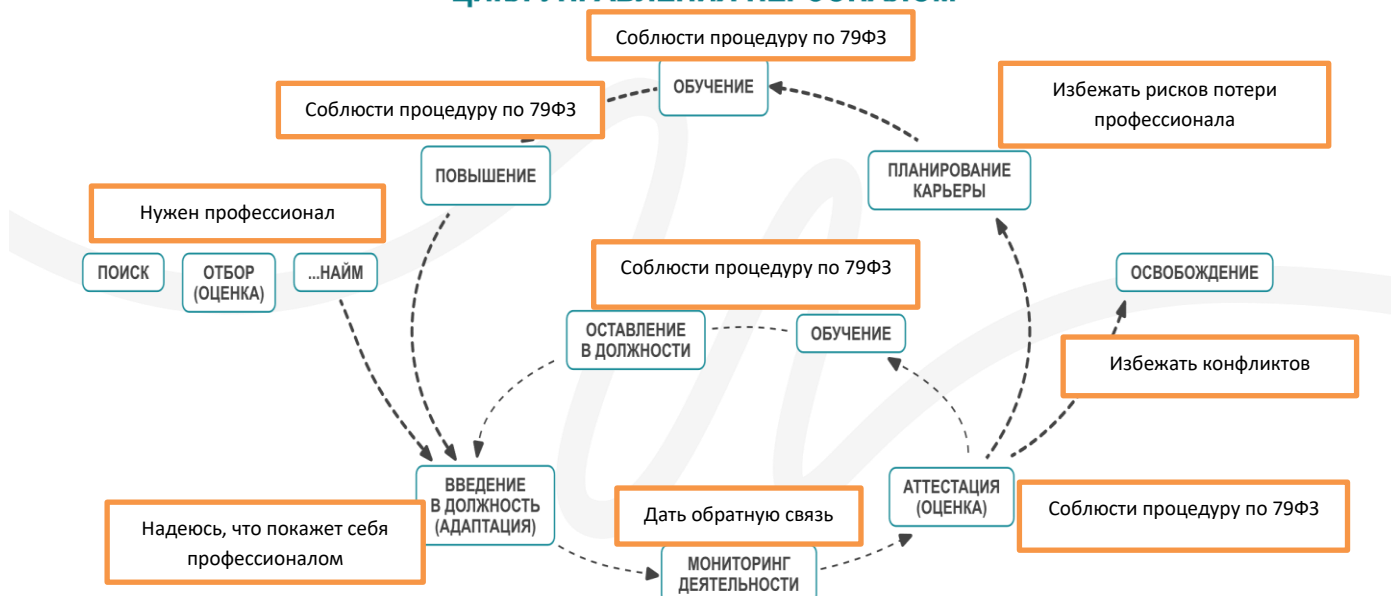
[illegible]

Соблюсти процедуру по 79ФЗ

ОБУЧЕНИЕ

Соблюсти процедуру по 79ФЗ

Избежать рисков потери профессионала

ПОВЫШЕНИЕ

ПЛАНИРОВАНИЕ КАРЬЕРЫ

Нужен профессионал

ПОИСК

ОТБОР (ОЦЕНКА)

...НАЙМ

Соблюсти процедуру по 79ФЗ

ОСВОБОЖДЕНИЕ

ОСТАВЛЕНИЕ В ДОЛЖНОСТИ

ОБУЧЕНИЕ

Избежать конфликтов

ВВЕДЕНИЕ В ДОЛЖНОСТЬ (АДАПТАЦИЯ)

АТТЕСТАЦИЯ (ОЦЕНКА)

Дать обратную связь

Соблюсти процедуру по 79ФЗ

Надеюсь, что покажет себя профессионалом

МОНИТОРИНГ ДЕЯТЕЛЬНОСТИ